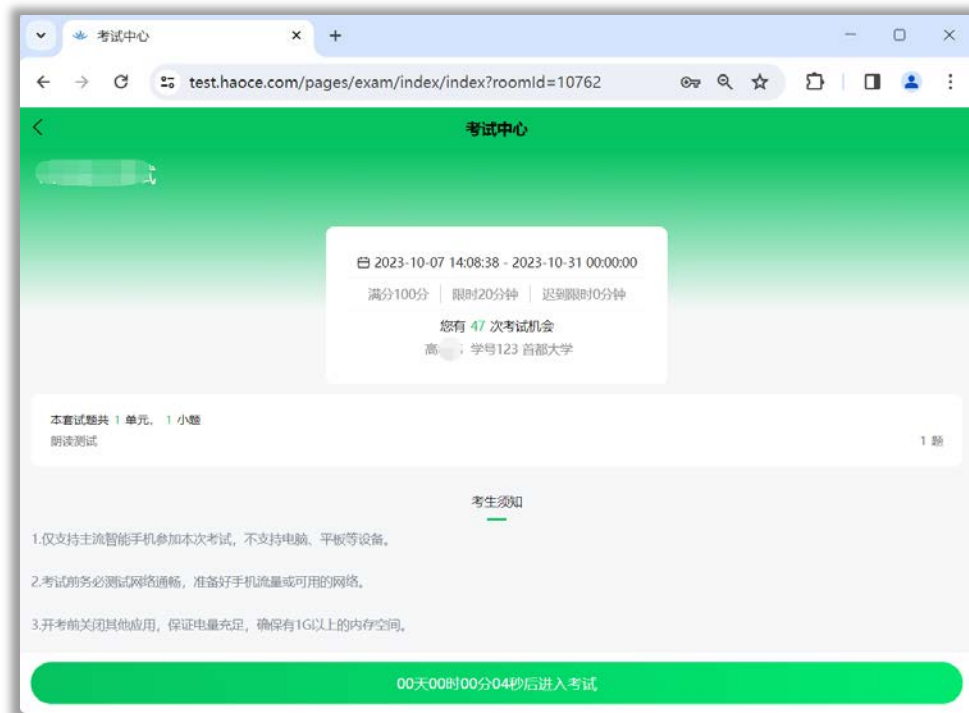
考试中心

test.haoce.com/pages/exam/index/index?roomId=10762

考试中心

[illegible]

2023-10-07 14:08:38 - 2023-10-31 00:00:00

满分100分 | 限时20分钟 | 迟到限时0分钟

您有 47 次考试机会

高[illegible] 学号123 首都大学

本套试题共 1 单元, 1 小题

朗读测试

1 题

考生须知

1.仅支持主流智能手机参加本次考试，不支持电脑、平板等设备。

2.考试前务必测试网络通畅，准备好手机流量或可用的网络。

3.开考前关闭其他应用，保证电量充足，确保有1G以上的内存空间。

00天00时00分04秒后进入考试